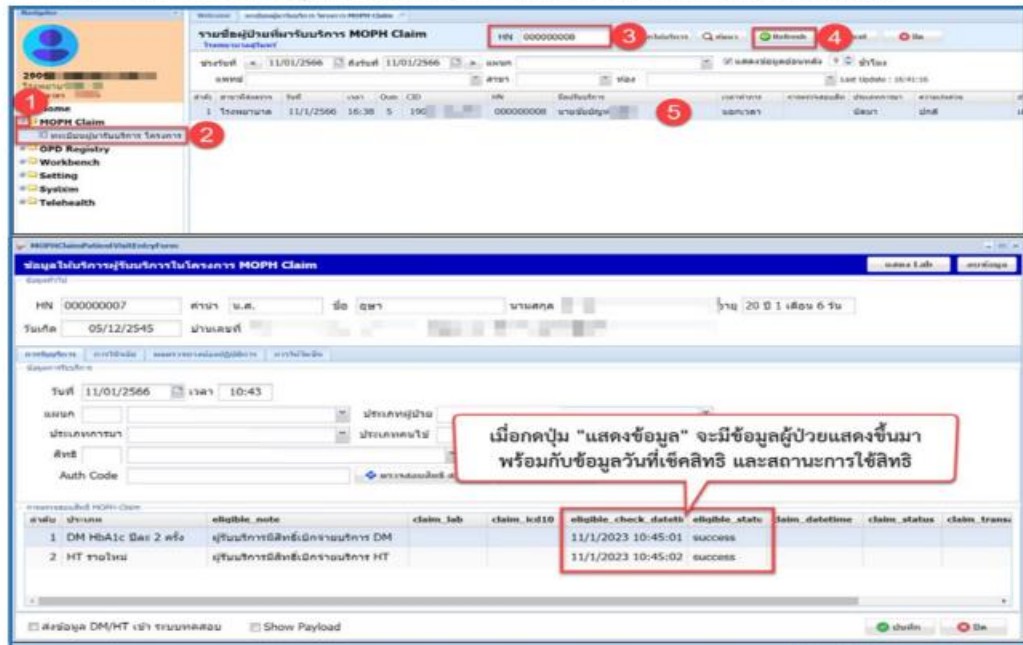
Navigator

290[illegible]

1

Home

MOPH Claim

ทะเบียนผู้มารับบริการ โครงการ

2

OPD Registry

Workbench

Setting

System

Telehealth

รายชื่อผู้ป่วยที่มารับบริการ MOPH Claim

HN 000000008

3

Q ค้นหา

Refresh

4

ปิด

ช่วงวันที่ 11/01/2566 ถึงวันที่ 11/01/2566

แสดงข้อมูลย้อนหลัง

Last Update : 16:41:16

1 โรงพยาบาล 11/1/2566 16:38 5 190 000000008 นายธนัญ

5

ข้อมูลให้บริการผู้รับบริการในโครงการ MOPH Claim

แสดง Lab

ตรวจข้อมูล

HN 000000007

คำนำ น.ส.

ชื่อ ฉุษา

นามสกุล

อายุ 20 ปี 1 เดือน 6 วัน

วันเกิด 05/12/2545

บ้านเลขที่

วันที่ 11/01/2566

เวลา 10:43

แผนก

ประเภทผู้ป่วย

ประเภทการมา

ประเภทคนไข้

สิทธิ

Auth Code

เมื่อกดปุ่ม "แสดงข้อมูล" จะมีข้อมูลผู้ป่วยแสดงขึ้นมา พร้อมกับข้อมูลวันที่เช็คสิทธิ และสถานะการใช้สิทธิ

| ลำดับ | ประเภท | eligible_note | claim_lab | claim_icd10 | eligible_check_datetime | eligible_status | claim_datetime | claim_status | claim_trans |
|---|---|---|---|---|---|---|---|---|---|
| 1 | DM HbA1c ปีละ 2 ครั้ง | ผู้รับบริการมีสิทธิ์เบิกจ่ายบริการ DM | | | 11/1/2023 10:45:01 | success | | | |
| 2 | HT รายใหม่ | ผู้รับบริการมีสิทธิ์เบิกจ่ายบริการ HT | | | 11/1/2023 10:45:02 | success | | | |

ส่งข้อมูล DM/HT เข้า ระบบทดสอบ

Show Payload

บันทึก

ปิด